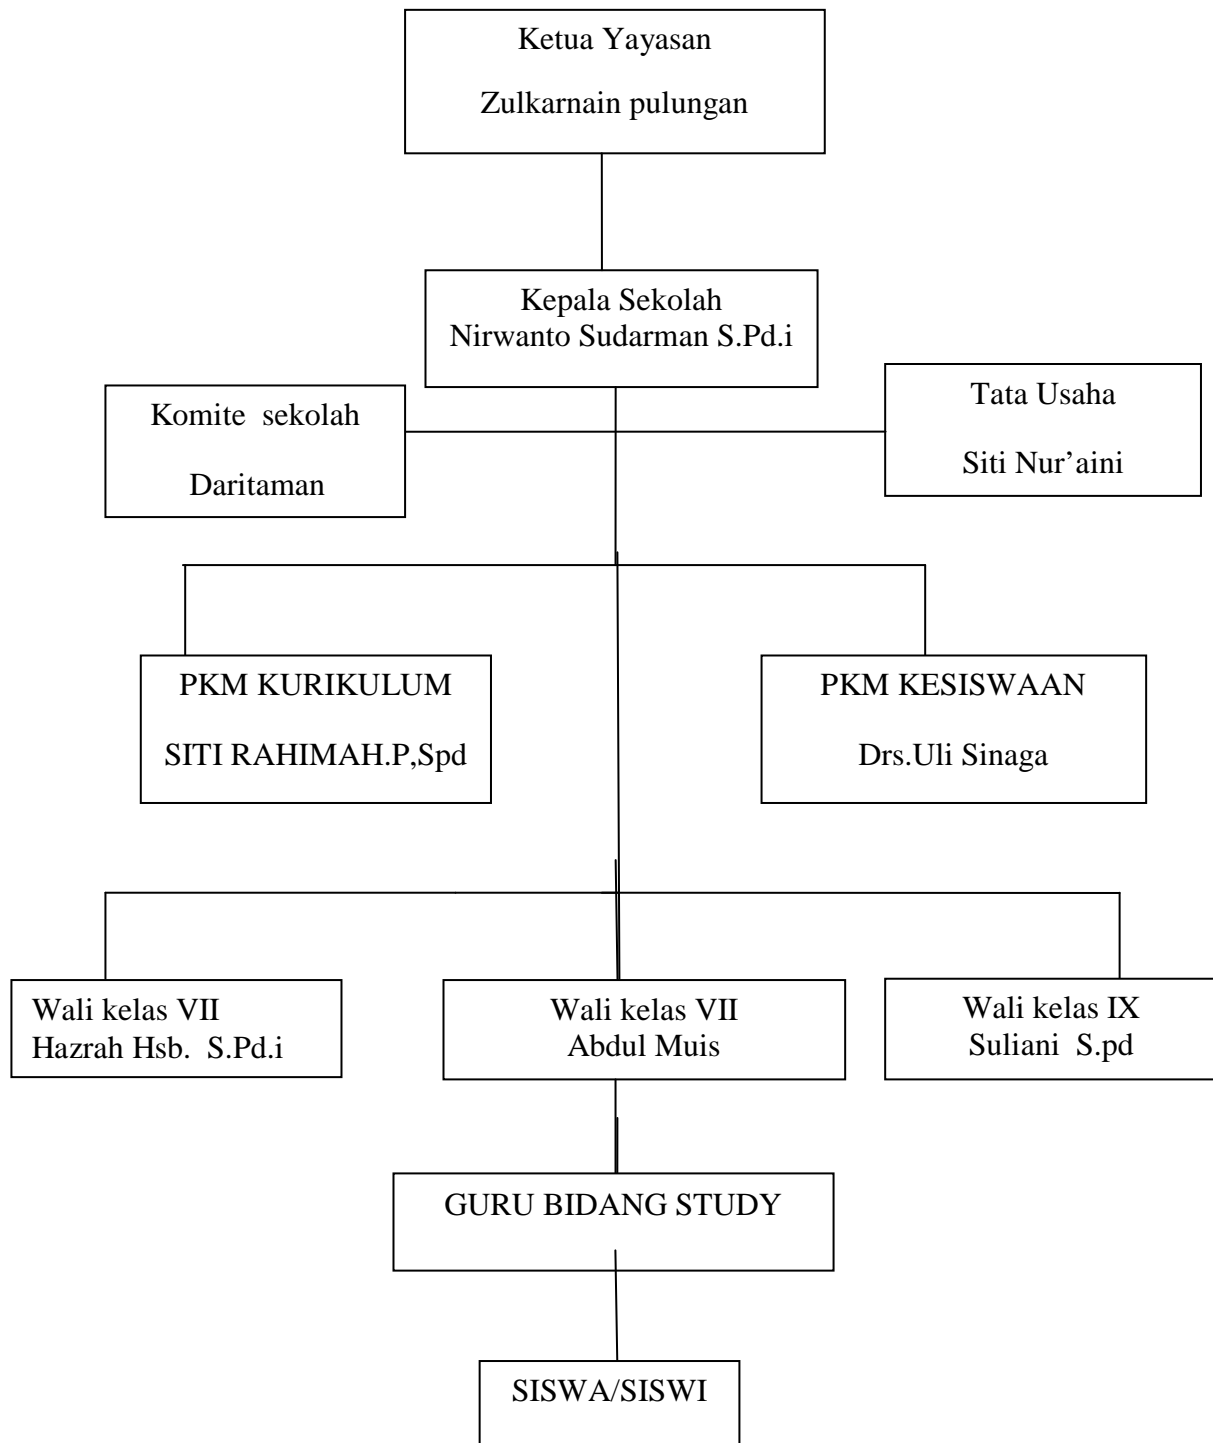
Ketua Yayasan
Zulkarnain pulungan

Kepala Sekolah
Nirwanto Sudarman S.Pd.i

Komite sekolah
Daritaman

Tata Usaha
Siti Nur’aini

PKM KURIKULUM
SITI RAHIMAH.P,Spd

PKM KESISWAAN
Drs.Uli Sinaga

Wali kelas VII
Hazrah Hsb. S.Pd.i

Wali kelas VII
Abdul Muis

Wali kelas IX
Suliani S.pd

GURU BIDANG STUDY

SISWA/SISWI